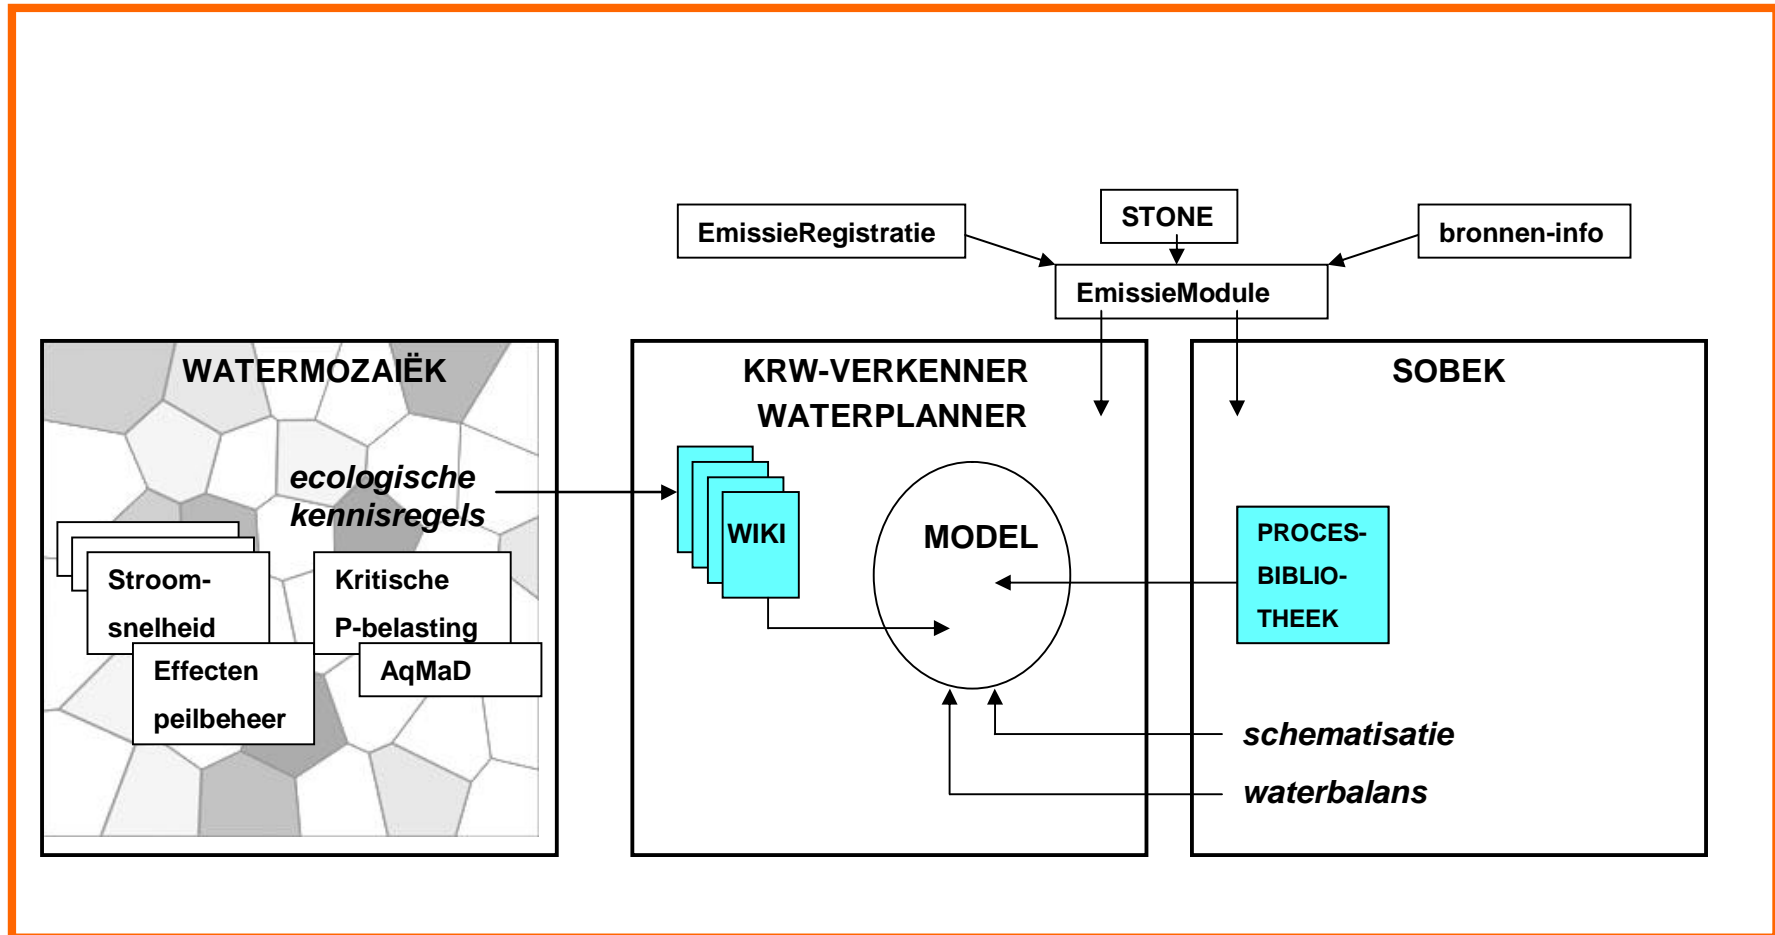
EmissieRegistratie

STONE

bronnen-info

EmissieModule

WATERMOZAIËK

ecologische kennisregels

Stroom-snelheid

Kritische P-belasting

Effecten peilbeheer

AqMaD

KRW-VERKENNER
WATERPLANNER

WIKI

MODEL

SOBEK

PROCES-BIBLIO-THEEK

schematisatie

waterbalans